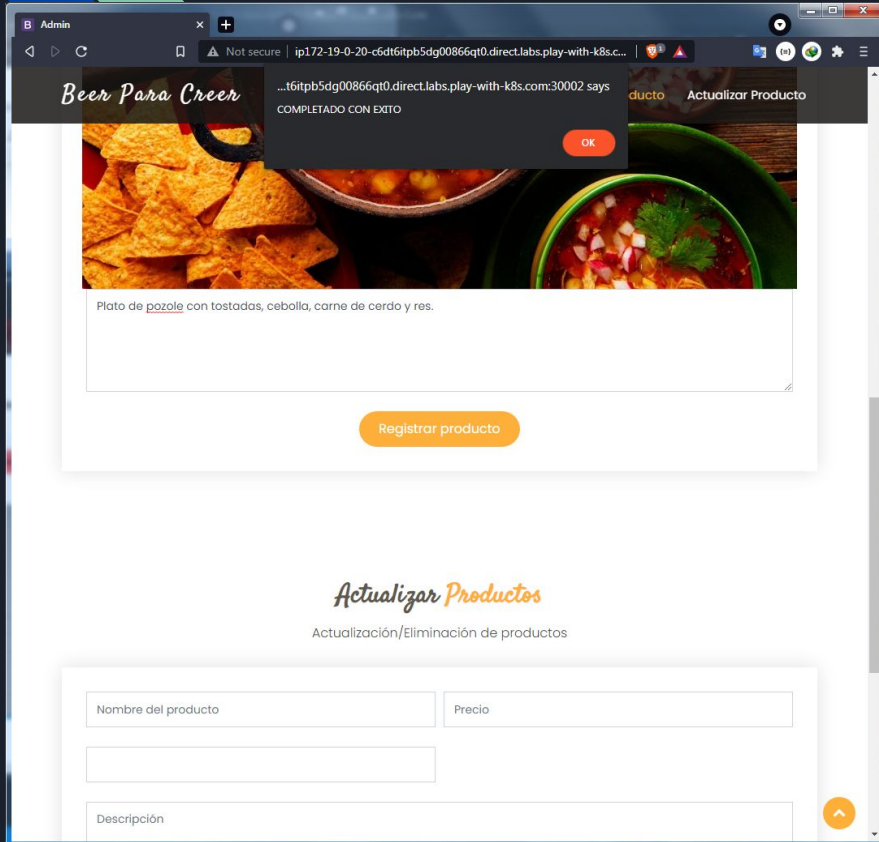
B Admin ×

Not secure | ip172-19-0-20-c6dt6itpb5dg00866qt0.direct.labs.play-with-k8s.c...

Beer Para Creer

...t6itpb5dg00866qt0.direct.labs.play-with-k8s.com:30002 says
COMPLETADO CON EXITO
OK

ducto Actualizar Producto

Plato de pozole con tostadas, cebolla, carne de cerdo y res.

Registrar producto

Actualizar Productos
Actualización/Eliminación de productos

Nombre del producto
Precio

Descripción